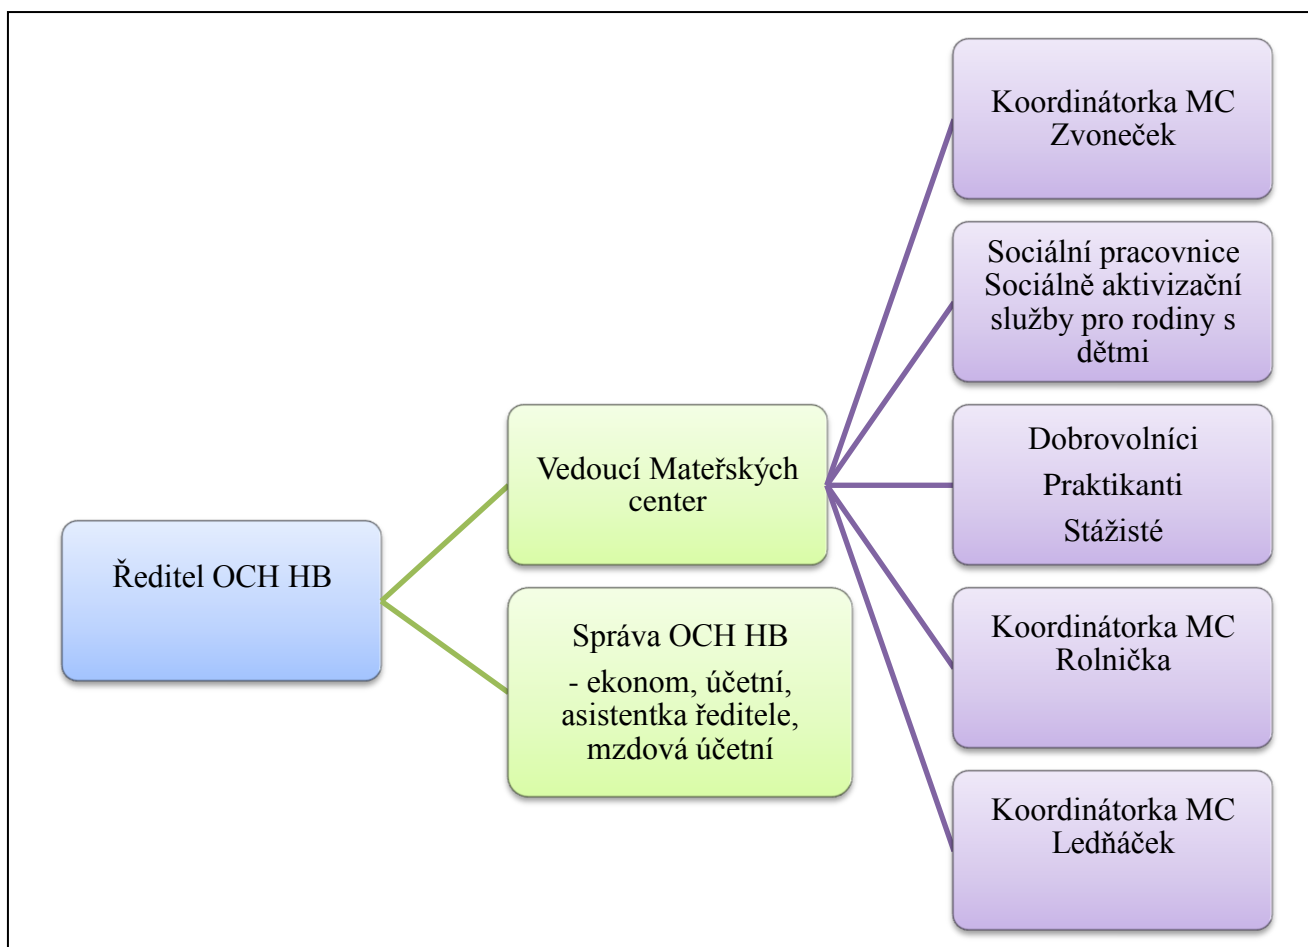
Ředitel OCH HB

Vedoucí Mateřských center

Správa OCH HB

- ekonom, účetní, asistentka ředitele, mzdová účetní

Koordinátorka MC Zvoneček

Sociální pracovnice Sociálně aktivizační služby pro rodiny s dětmi

Dobrovolníci

Praktikanti

Stážisté

Koordinátorka MC Rolnička

Koordinátorka MC Ledňáček